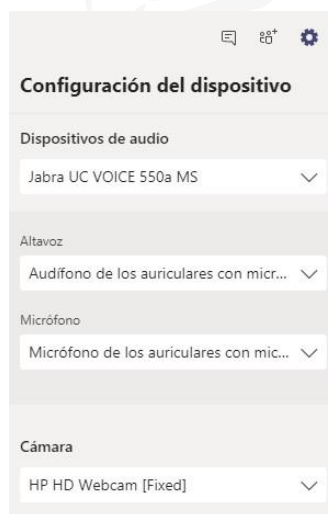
Configuración del dispositivo

Dispositivos de audio

Jabra UC VOICE 550a MS

Altavoz

Audífono de los auriculares con micr...

Micrófono

Micrófono de los auriculares con mic...

Cámara

HP HD Webcam [Fixed]